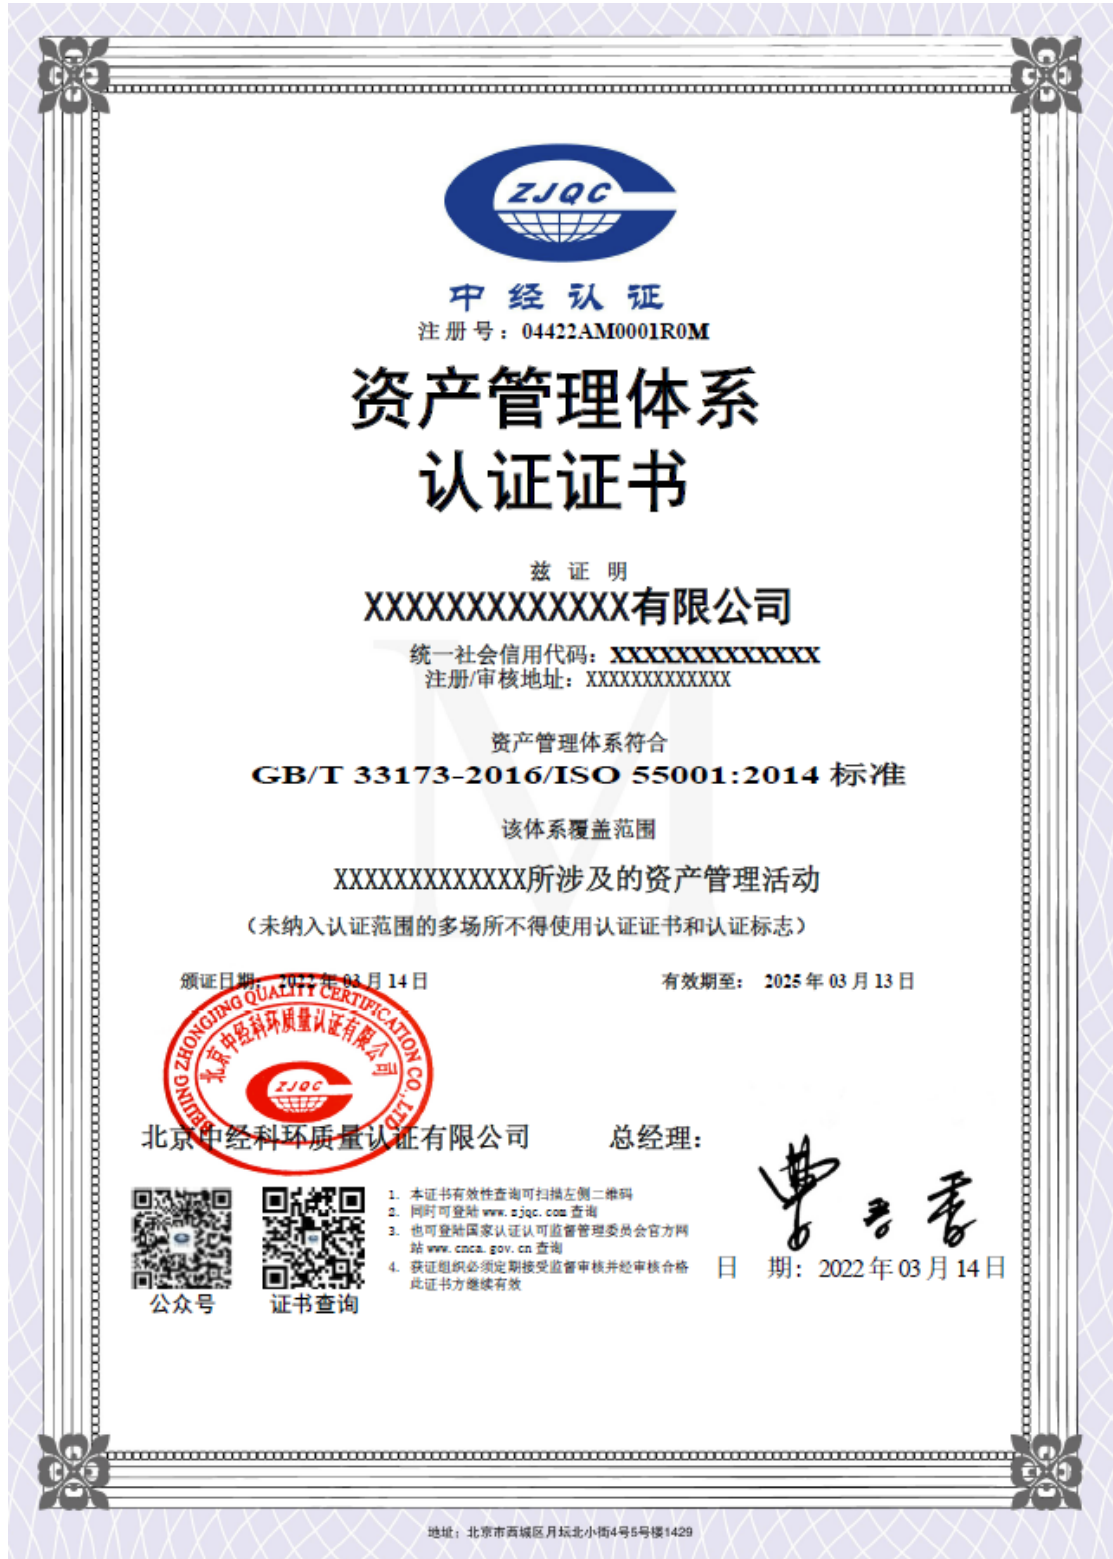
ZJQC

中经认证

注册号：04422AM0001R0M

资产管理体系
认证证书

兹证明

XXXXXXXXXXXXX有限公司

统一社会信用代码：XXXXXXXXXXXXX
注册/审核地址：XXXXXXXXXXXXX

资产管理体系符合

GB/T 33173-2016/ISO 55001:2014 标准

该体系覆盖范围

XXXXXXXXXXXXX所涉及的资产管理活动

（未纳入认证范围的多场所不得使用认证证书和认证标志）

颁证日期：2022年03月14日　　有效期至：2025年03月13日

BEIJING ZHONGJING QUALITY CERTIFICATION CO.,LTD 北京中经科环质量认证有限公司 ZJQC

北京中经科环质量认证有限公司　　总经理：

1. 本证书有效性查询可扫描左侧二维码
2. 同时可登陆 www.zjqc.com 查询
3. 也可登陆国家认证认可监督管理委员会官方网站 www.cnca.gov.cn 查询
4. 获证组织必须定期接受监督审核并经审核合格此证书方继续有效

公众号　证书查询

日　期：2022年03月14日

地址：北京市西城区月坛北小街4号5号楼1429